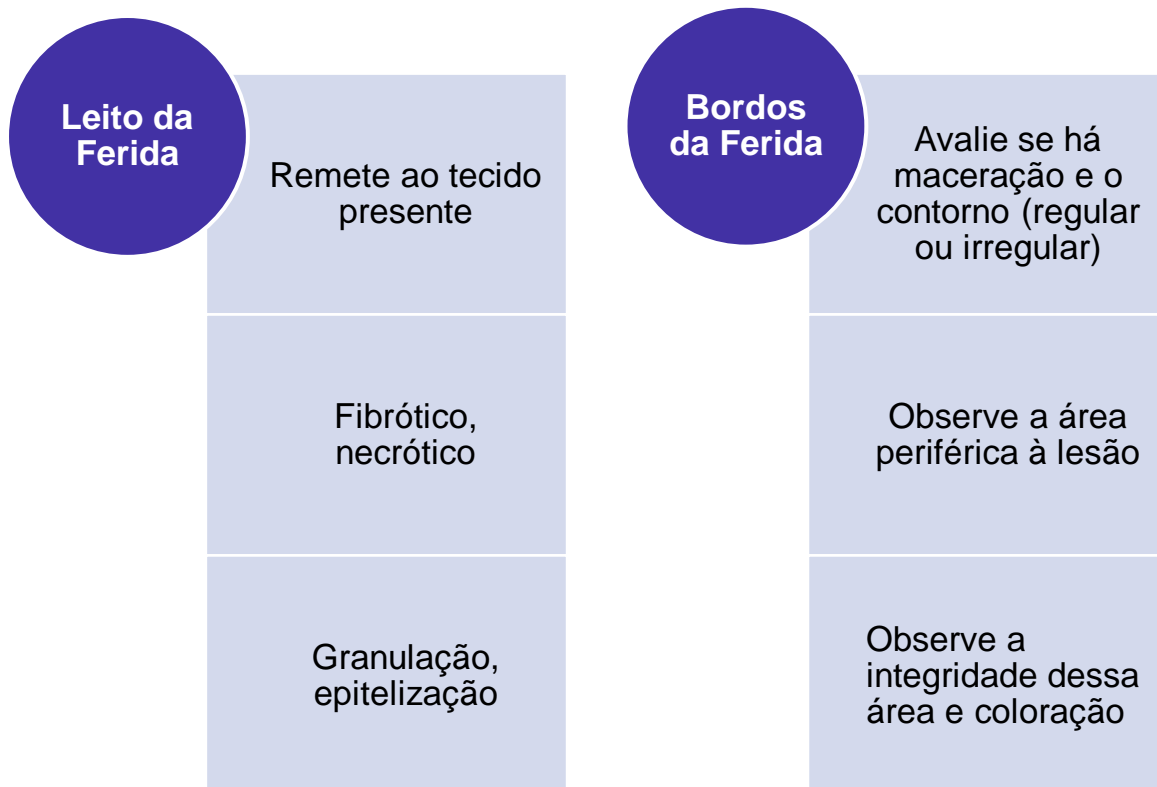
Leito da Ferida

Remete ao tecido presente

Fibrótico, necrótico

Granulação, epitelização

Bordos da Ferida

Avalie se há maceração e o contorno (regular ou irregular)

Observe a área periférica à lesão

Observe a integridade dessa área e coloração